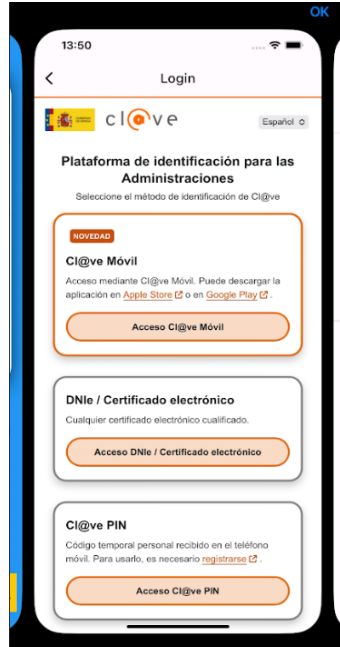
OK

13:50

Login

cl@ve

Español

Plataforma de identificación para las Administraciones

Seleccione el método de identificación de Cl@ve

NOVEDAD

Cl@ve Móvil

Acceso mediante Cl@ve Móvil. Puede descargar la aplicación en Apple Store o en Google Play .

Acceso Cl@ve Móvil

DNIe / Certificado electrónico

Cualquier certificado electrónico cualificado.

Acceso DNIe / Certificado electrónico

Cl@ve PIN

Código temporal personal recibido en el teléfono móvil. Para usarlo, es necesario registrarse .

Acceso Cl@ve PIN